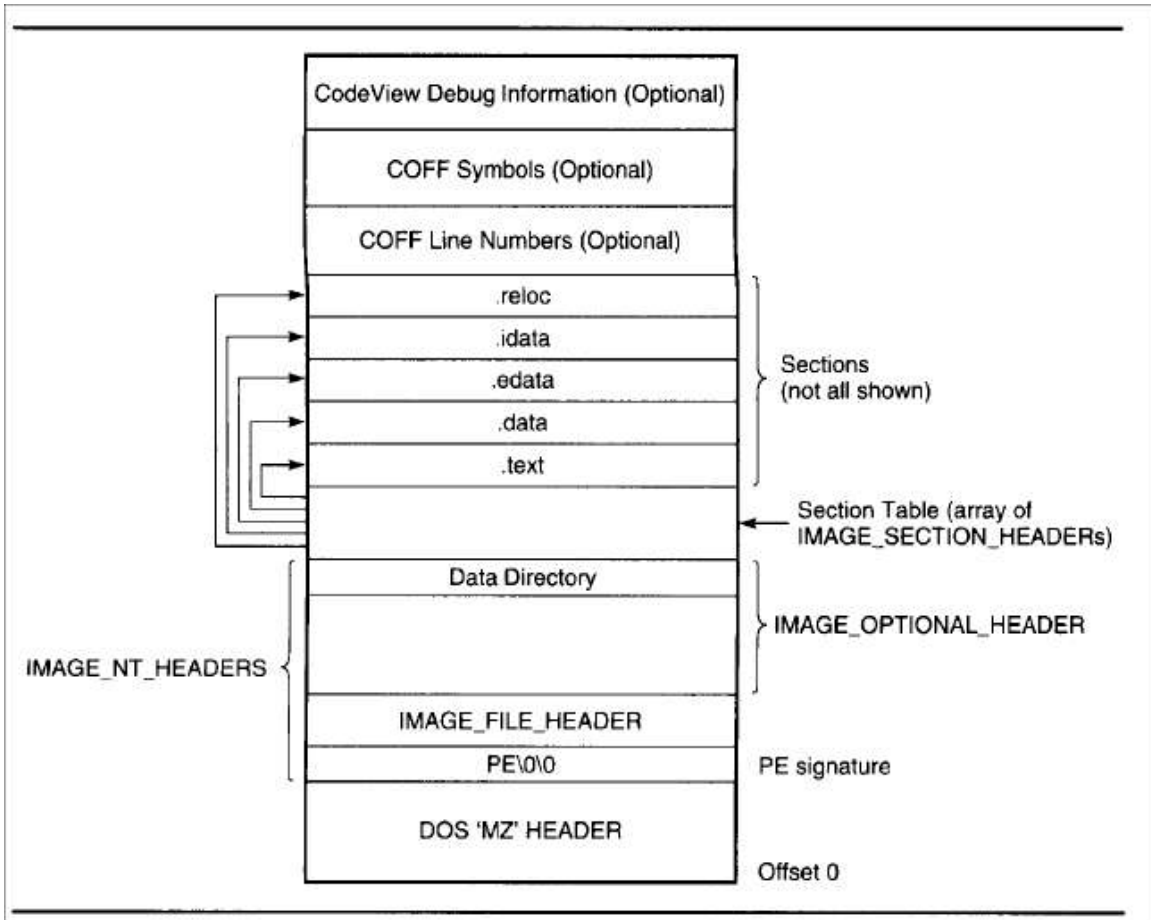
CodeView Debug Information (Optional)

COFF Symbols (Optional)

COFF Line Numbers (Optional)

.reloc

.idata

.edata

.data

.text

Sections (not all shown)

Section Table (array of IMAGE_SECTION_HEADERs)

Data Directory

IMAGE_OPTIONAL_HEADER

IMAGE_NT_HEADERS

IMAGE_FILE_HEADER

PE\0\0

PE signature

DOS 'MZ' HEADER

Offset 0